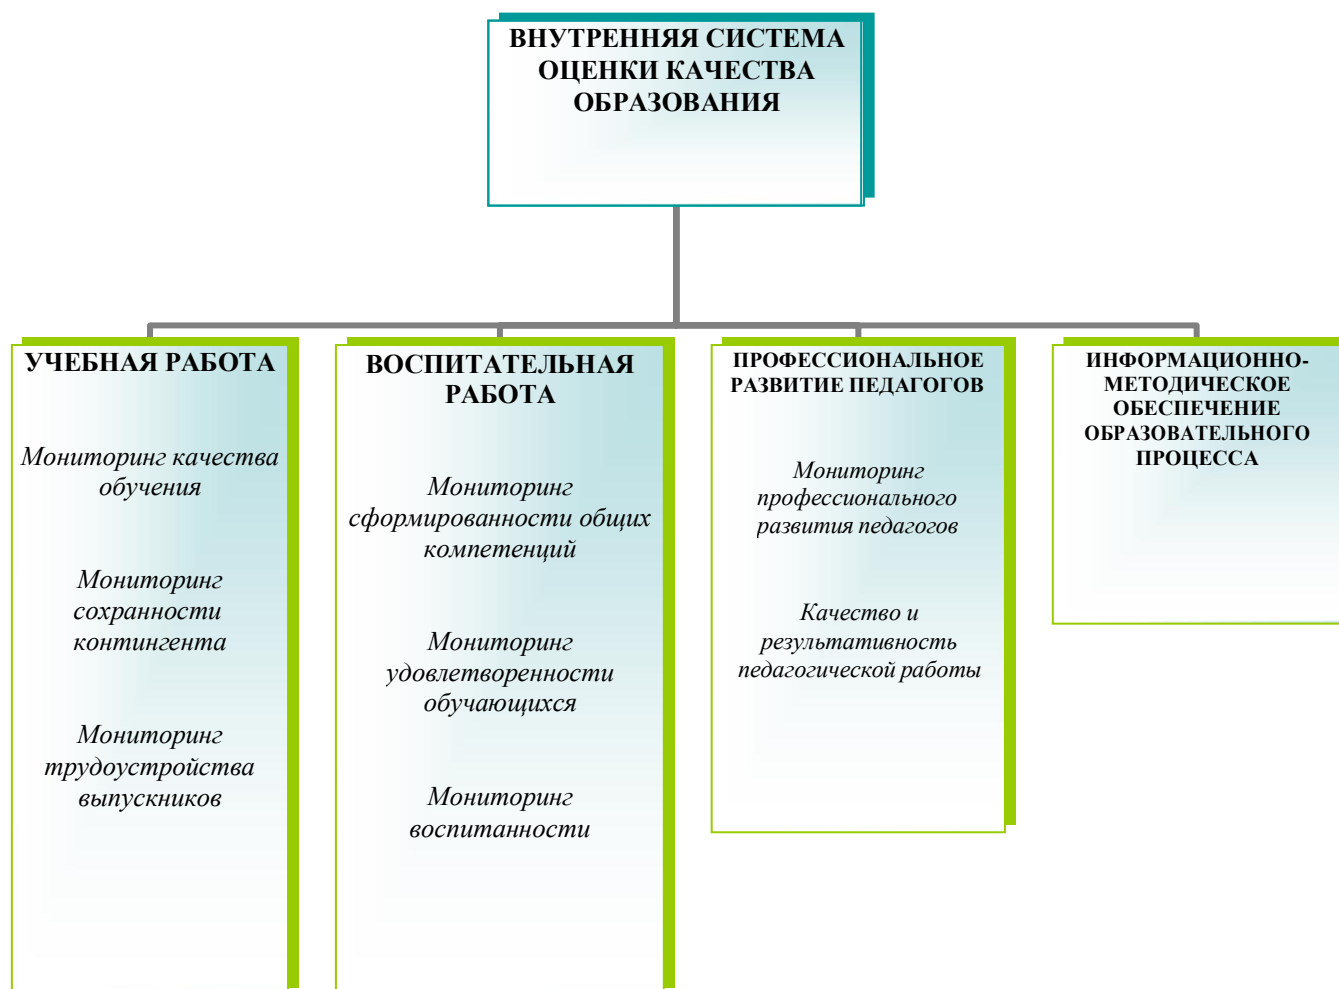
ВНУТРЕННЯЯ СИСТЕМА ОЦЕНКИ КАЧЕСТВА ОБРАЗОВАНИЯ

УЧЕБНАЯ РАБОТА

Мониторинг качества обучения

Мониторинг сохранности контингента

Мониторинг трудоустройства выпускников

ВОСПИТАТЕЛЬНАЯ РАБОТА

Мониторинг сформированности общих компетенций

Мониторинг удовлетворенности обучающихся

Мониторинг воспитанности

ПРОФЕССИОНАЛЬНОЕ РАЗВИТИЕ ПЕДАГОГОВ

Мониторинг профессионального развития педагогов

Качество и результативность педагогической работы

ИНФОРМАЦИОННО-МЕТОДИЧЕСКОЕ ОБЕСПЕЧЕНИЕ ОБРАЗОВАТЕЛЬНОГО ПРОЦЕССА